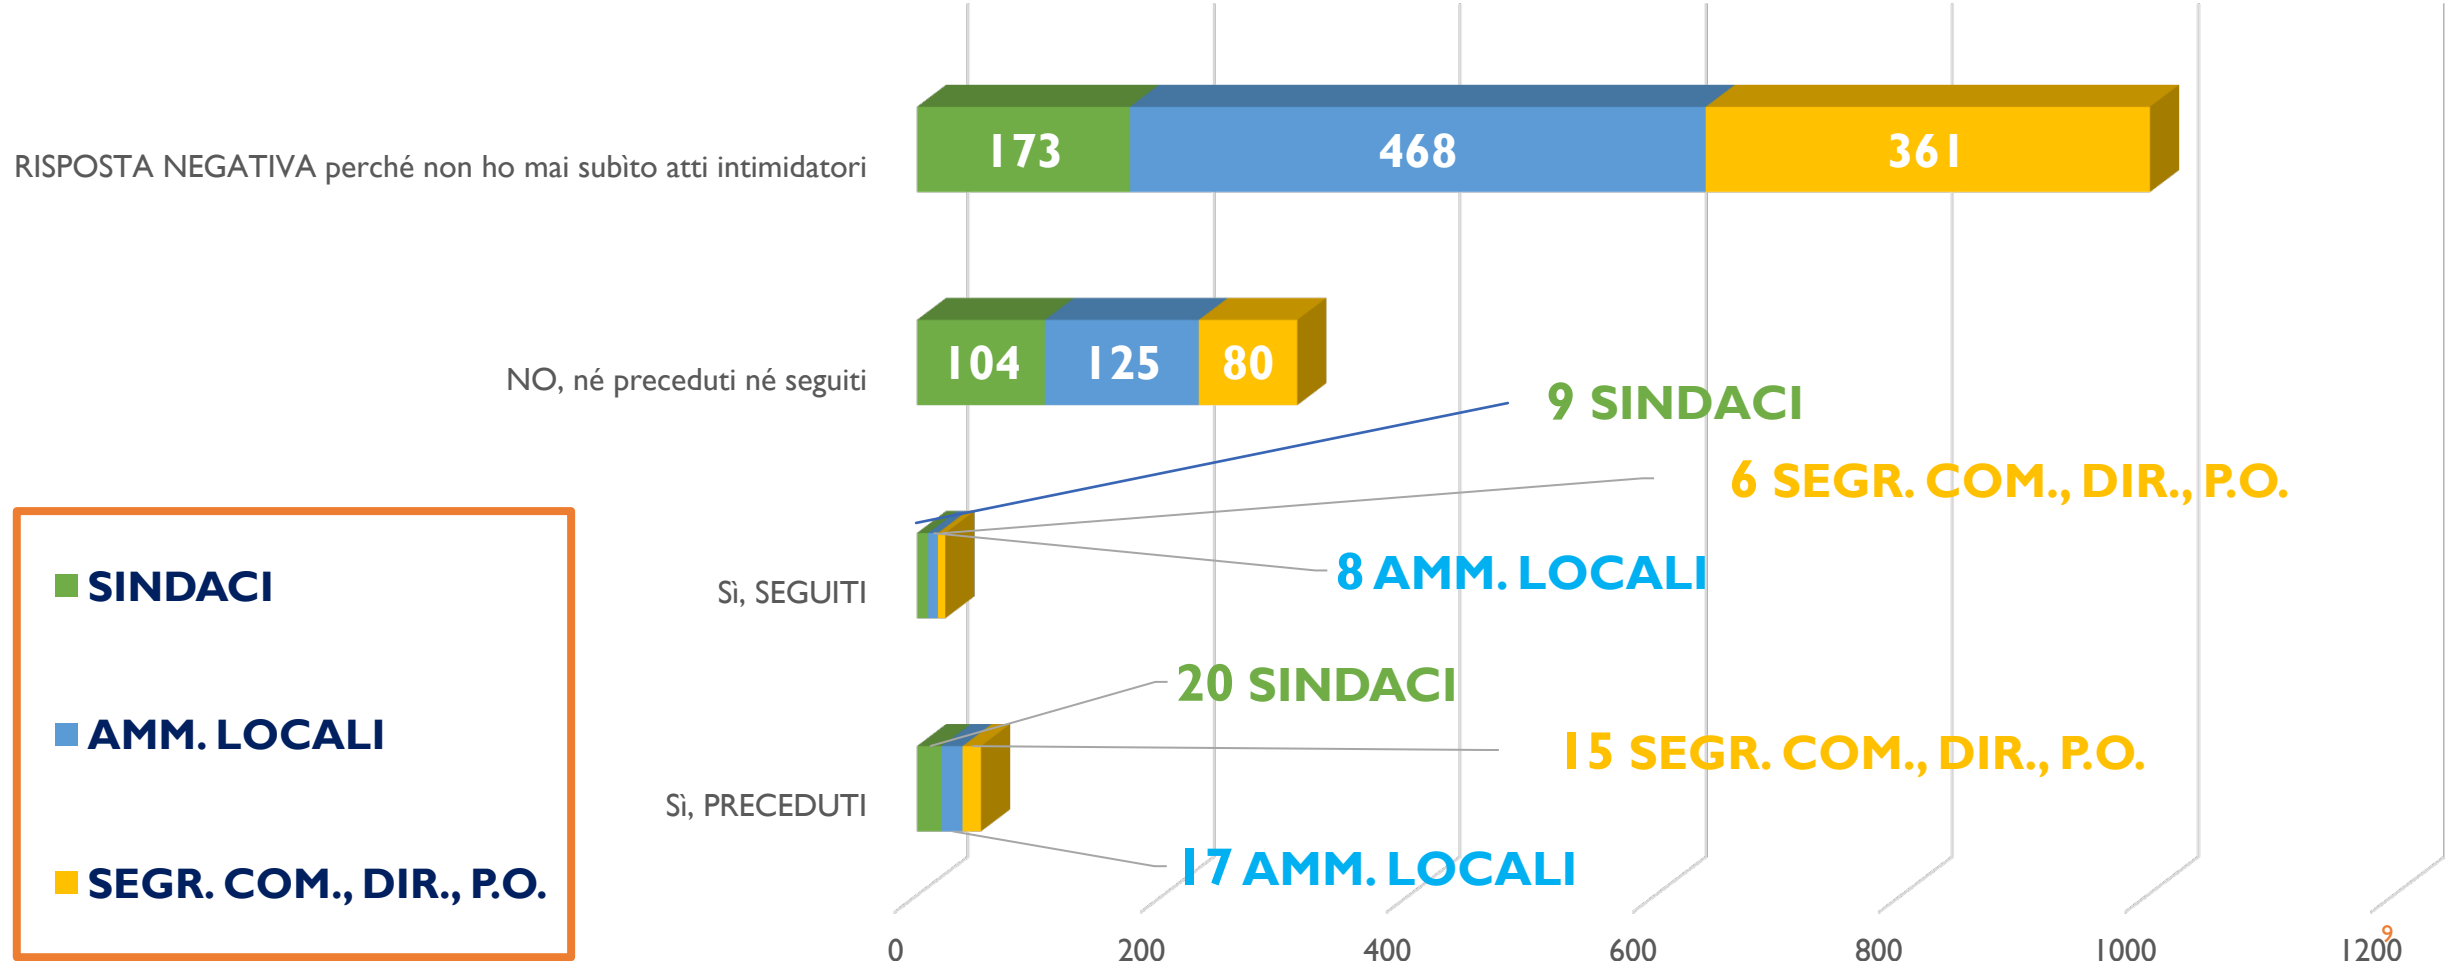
RISPOSTA NEGATIVA perché non ho mai subìto atti intimidatori

173 468 361

NO, né preceduti né seguiti

104 125 80

9 SINDACI

6 SEGR. COM., DIR., P.O.

8 AMM. LOCALI

Sì, SEGUITI

20 SINDACI

15 SEGR. COM., DIR., P.O.

17 AMM. LOCALI

Sì, PRECEDUTI

SINDACI

AMM. LOCALI

SEGR. COM., DIR., P.O.

0 200 400 600 800 1000 1200

9